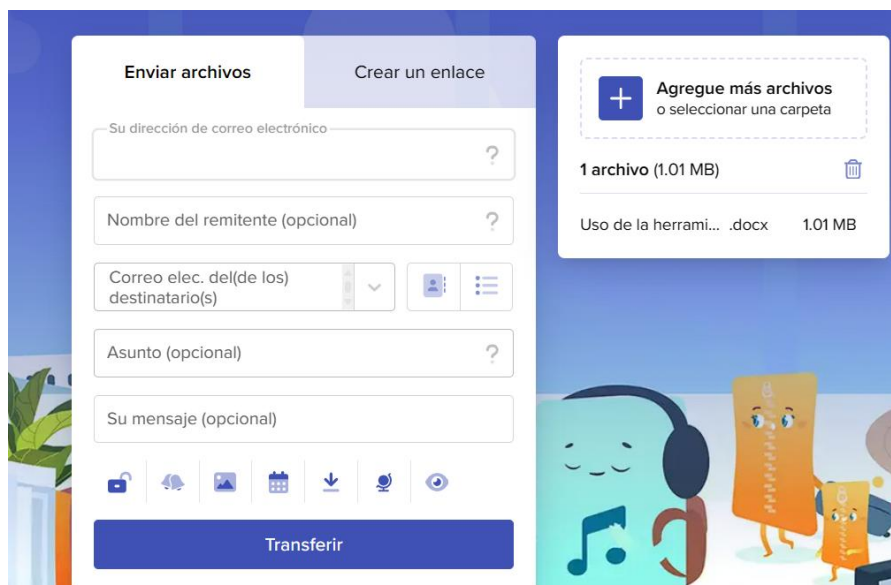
Enviar archivos

Crear un enlace

Su dirección de correo electrónico

?

Nombre del remitente (opcional)

?

Correo elec. del(de los) destinatario(s)

Asunto (opcional)

?

Su mensaje (opcional)

Transferir

+

Agregue más archivos
o seleccionar una carpeta

1 archivo (1.01 MB)

Uso de la herrami... .docx 1.01 MB